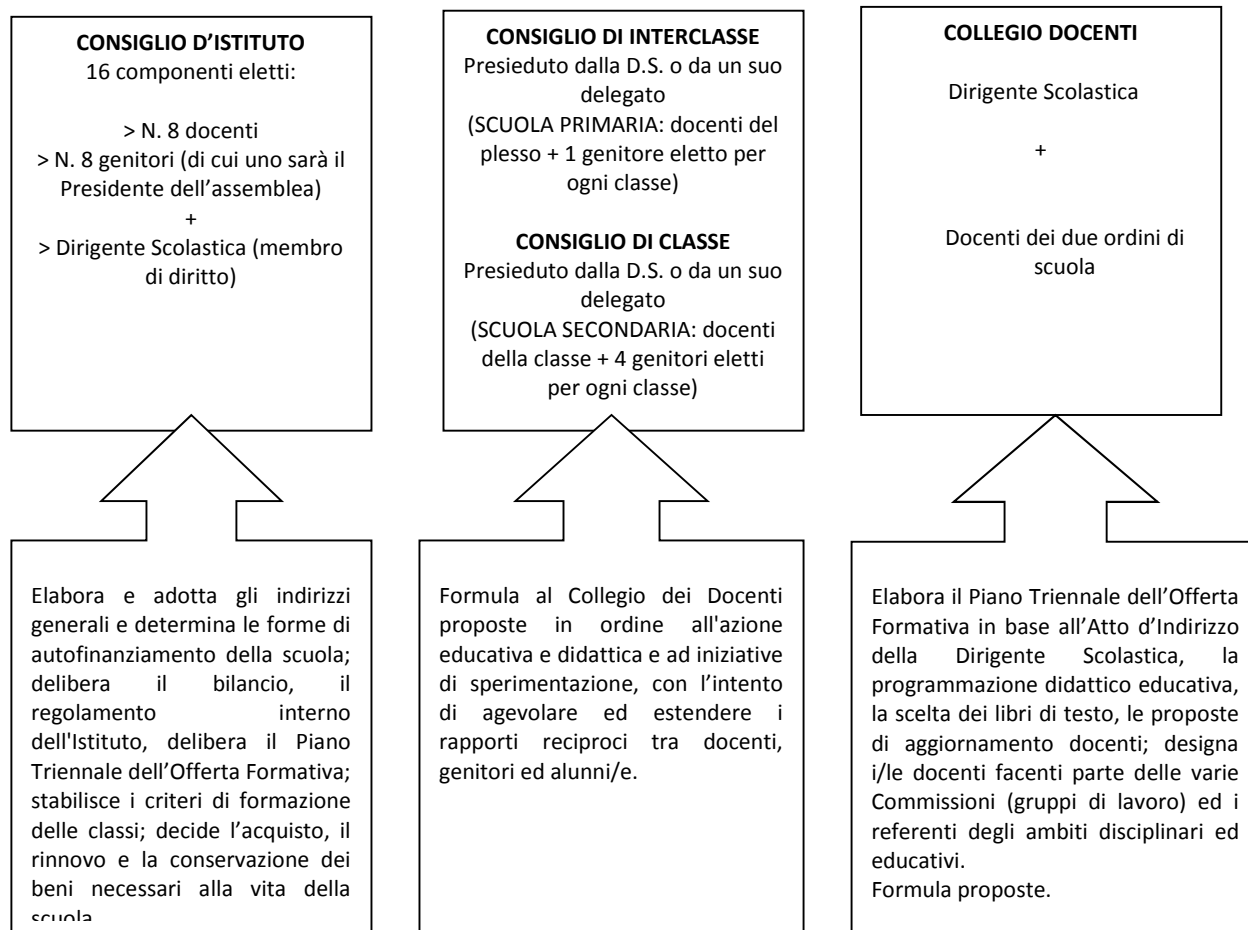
**CONSIGLIO D'ISTITUTO**
16 componenti eletti:

> N. 8 docenti
> N. 8 genitori (di cui uno sarà il Presidente dell'assemblea)
+
> Dirigente Scolastica (membro di diritto)

Elabora e adotta gli indirizzi generali e determina le forme di autofinanziamento della scuola; delibera il bilancio, il regolamento interno dell'Istituto, delibera il Piano Triennale dell'Offerta Formativa; stabilisce i criteri di formazione delle classi; decide l'acquisto, il rinnovo e la conservazione dei beni necessari alla vita della scuola.

**CONSIGLIO DI INTERCLASSE**
Presieduto dalla D.S. o da un suo delegato
(SCUOLA PRIMARIA: docenti del plesso + 1 genitore eletto per ogni classe)

**CONSIGLIO DI CLASSE**
Presieduto dalla D.S. o da un suo delegato
(SCUOLA SECONDARIA: docenti della classe + 4 genitori eletti per ogni classe)

Formula al Collegio dei Docenti proposte in ordine all'azione educativa e didattica e ad iniziative di sperimentazione, con l'intento di agevolare ed estendere i rapporti reciproci tra docenti, genitori ed alunni/e.

**COLLEGIO DOCENTI**

Dirigente Scolastica

+

Docenti dei due ordini di scuola

Elabora il Piano Triennale dell'Offerta Formativa in base all'Atto d'Indirizzo della Dirigente Scolastica, la programmazione didattico educativa, la scelta dei libri di testo, le proposte di aggiornamento docenti; designa i/le docenti facenti parte delle varie Commissioni (gruppi di lavoro) ed i referenti degli ambiti disciplinari ed educativi.
Formula proposte.